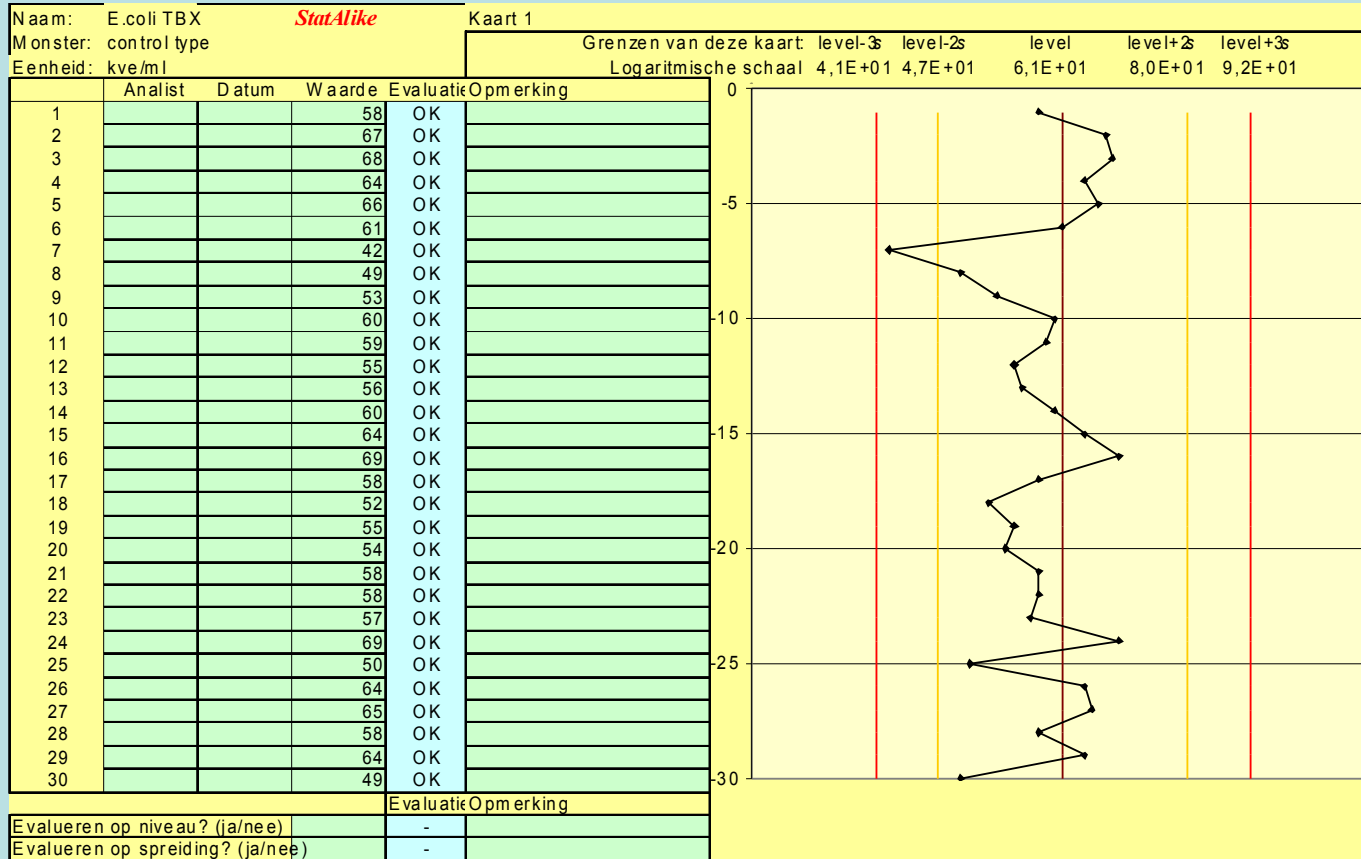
Naam: E.coli TBX StatAlike Kaart 1
Monster: control type
Eenheid: kve/ml

Grenzen van deze kaart: level-3s level-2s level level+2s level+3s
Logaritmische schaal 4,1E+01 4,7E+01 6,1E+01 8,0E+01 9,2E+01

| | Analist | Datum | Waarde | Evaluatie | Opmerking |
|---|---|---|---|---|---|
| 1 | | | 58 | OK | |
| 2 | | | 67 | OK | |
| 3 | | | 68 | OK | |
| 4 | | | 64 | OK | |
| 5 | | | 66 | OK | |
| 6 | | | 61 | OK | |
| 7 | | | 42 | OK | |
| 8 | | | 49 | OK | |
| 9 | | | 53 | OK | |
| 10 | | | 60 | OK | |
| 11 | | | 59 | OK | |
| 12 | | | 55 | OK | |
| 13 | | | 56 | OK | |
| 14 | | | 60 | OK | |
| 15 | | | 64 | OK | |
| 16 | | | 69 | OK | |
| 17 | | | 58 | OK | |
| 18 | | | 52 | OK | |
| 19 | | | 55 | OK | |
| 20 | | | 54 | OK | |
| 21 | | | 58 | OK | |
| 22 | | | 58 | OK | |
| 23 | | | 57 | OK | |
| 24 | | | 69 | OK | |
| 25 | | | 50 | OK | |
| 26 | | | 64 | OK | |
| 27 | | | 65 | OK | |
| 28 | | | 58 | OK | |
| 29 | | | 64 | OK | |
| 30 | | | 49 | OK | |

| | Evaluatie | Opmerking |
|---|---|---|
| Evalueren op niveau? (ja/nee) | - | |
| Evalueren op spreiding? (ja/nee) | - | |

0
-5
-10
-15
-20
-25
-30